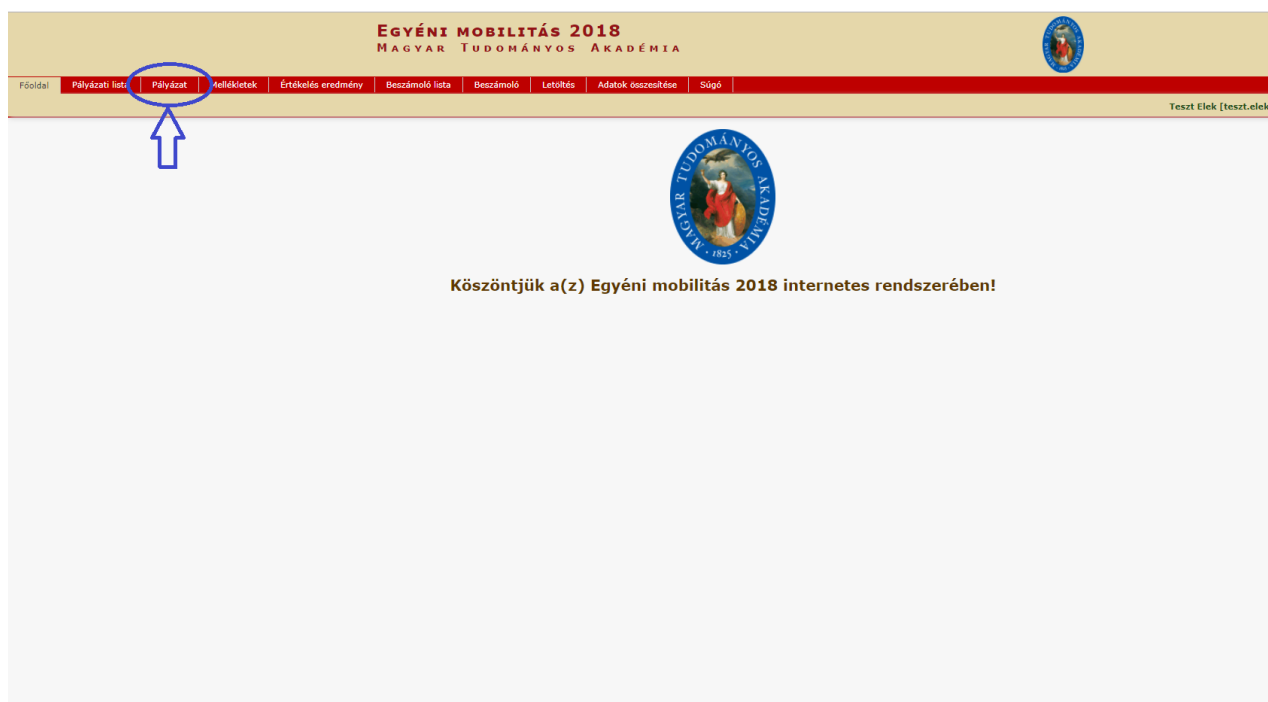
Egyéni mobilitás 2018
Magyar Tudományos Akadémia

Főoldal | Pályázati lista | Pályázat | Mellékletek | Értékelés eredmény | Beszámoló lista | Beszámoló | Letöltés | Adatok összesítése | Súgó

Teszt Elek [teszt.elek

MAGYAR TUDOMÁNYOS AKADÉMIA 1825

Köszöntjük a(z) Egyéni mobilitás 2018 internetes rendszerében!